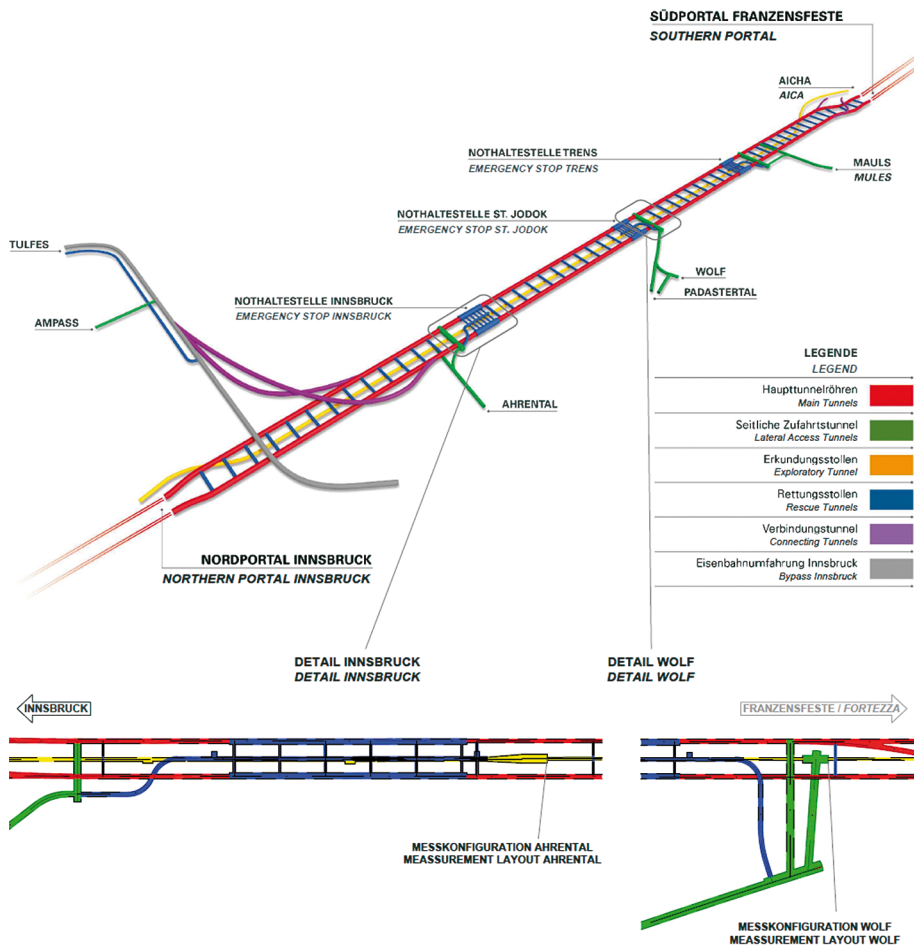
SÜDPORTAL FRANZENSFESTE
SOUTHERN PORTAL

AICHA
AICA

NOTHALTESTELLE TRENS
EMERGENCY STOP TRENS

MAULS
MULES

NOTHALTESTELLE ST. JODOK
EMERGENCY STOP ST. JODOK

TULFES

WOLF

PADASTERTAL

NOTHALTESTELLE INNSBRUCK
EMERGENCY STOP INNSBRUCK

AMPASS

LEGENDE
LEGEND

| | |
|---|---|
| Haupttunnelröhren *Main Tunnels* | |
| Seitliche Zufahrtstunnel *Lateral Access Tunnels* | |
| Erkundungsstollen *Exploratory Tunnel* | |
| Rettungsstollen *Rescue Tunnels* | |
| Verbindungstunnel *Connecting Tunnels* | |
| Eisenbahnumfahrung Innsbruck *Bypass Innsbruck* | |

AHRENTAL

NORDPORTAL INNSBRUCK
NORTHERN PORTAL INNSBRUCK

DETAIL INNSBRUCK
DETAIL INNSBRUCK

DETAIL WOLF
DETAIL WOLF

INNSBRUCK

FRANZENSFESTE / FORTEZZA

MESSKONFIGURATION AHRENTAL
MEASSUREMENT LAYOUT AHRENTAL

MESSKONFIGURATION WOLF
MEASSUREMENT LAYOUT WOLF